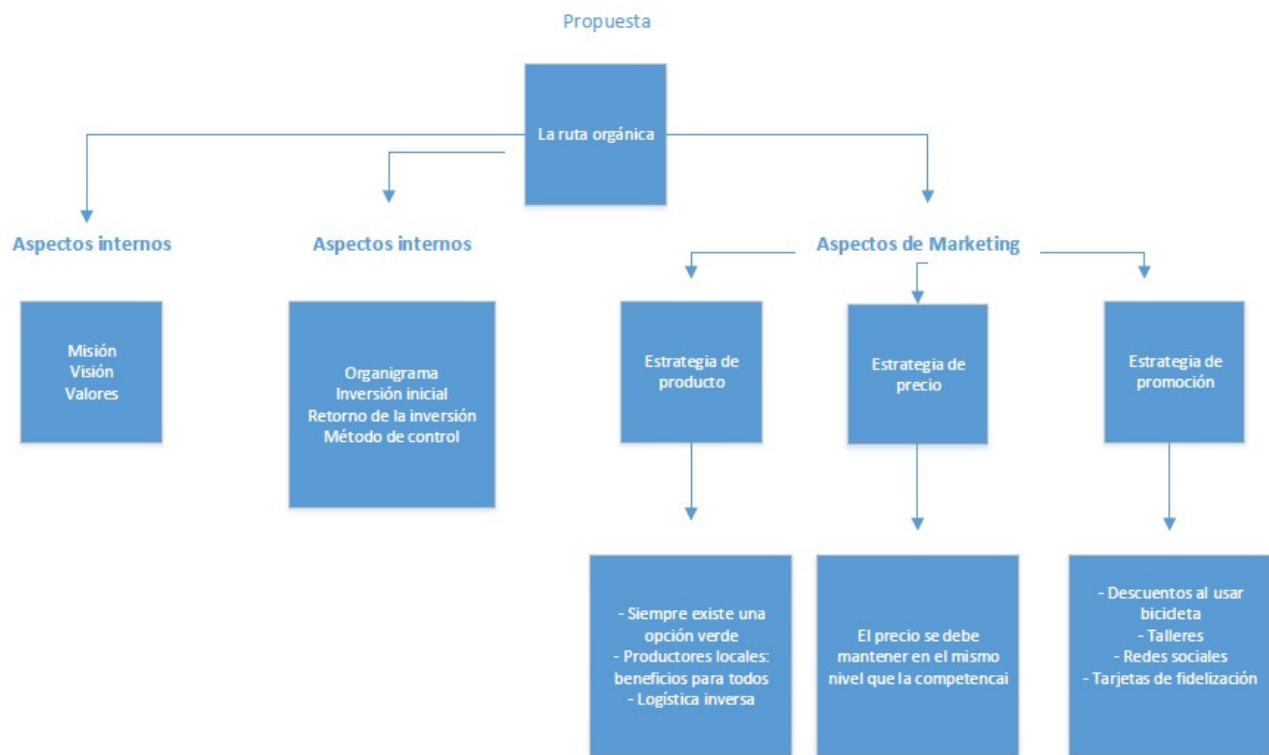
Propuesta

La ruta orgánica

Aspectos internos

Misión
Visión
Valores

Aspectos internos

Organigrama
Inversión inicial
Retorno de la inversión
Método de control

Aspectos de Marketing

Estrategia de producto

- Siempre existe una opción verde
- Productores locales: beneficios para todos
- Logística inversa

Estrategia de precio

El precio se debe mantener en el mismo nivel que la competencai

Estrategia de promoción

- Descuentos al usar bicideta
- Talleres
- Redes sociales
- Tarjetas de fidelización